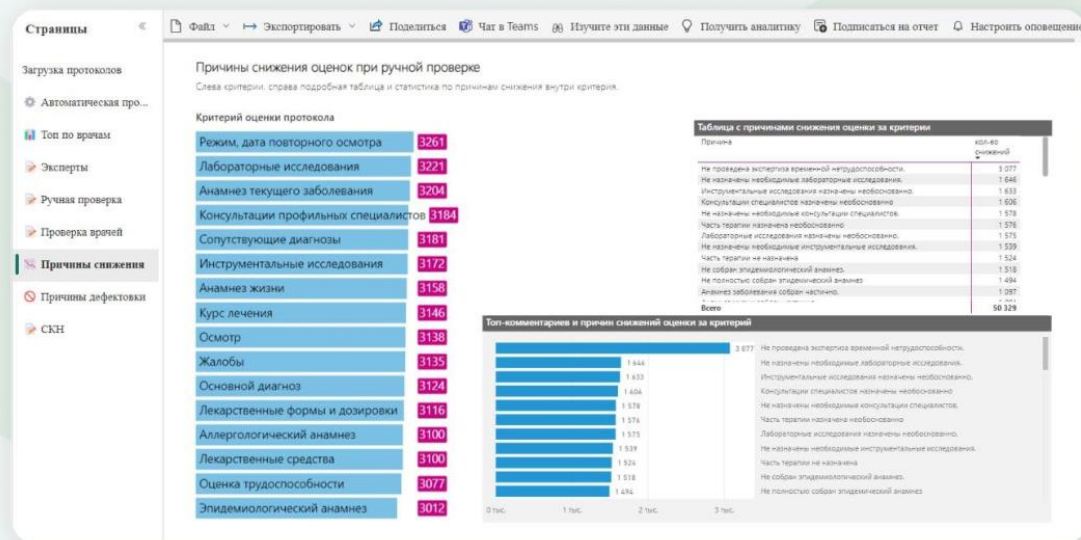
Страницы

Загрузка протоколов
Автоматическая про...
Топ по врачам
Эксперты
Ручная проверка
Проверка врачей
Причины снижения
Причины дефектовки
СКН

Файл Экспортировать Поделиться Чат в Teams Изучите эти данные Получить аналитику Подписаться на отчет Настроить оповещения

Причины снижения оценок при ручной проверке
Слева критерии, справа подробная таблица и статистика по причинам снижения внутри критерия.

Критерий оценки протокола

| | |
|---|---|
| Режим, дата повторного осмотра | 3261 |
| Лабораторные исследования | 3221 |
| Анамнез текущего заболевания | 3204 |
| Консультации профильных специалистов | 3184 |
| Сопутствующие диагнозы | 3181 |
| Инструментальные исследования | 3172 |
| Анамнез жизни | 3158 |
| Курс лечения | 3146 |
| Осмотр | 3138 |
| Жалобы | 3135 |
| Основной диагноз | 3124 |
| Лекарственные формы и дозировки | 3116 |
| Аллергологический анамнез | 3100 |
| Лекарственные средства | 3100 |
| Оценка трудоспособности | 3077 |
| Эпидемиологический анамнез | 3012 |

Таблица с причинами снижения оценки за критерии

| Причина | кол-во снижений |
|---|---|
| Не проведена экспертиза временной нетрудоспособности. | 3 077 |
| Не назначены необходимые лабораторные исследования. | 1 646 |
| Инструментальные исследования назначены необоснованно. | 1 633 |
| Консультации специалистов назначены необоснованно | 1 606 |
| Не назначены необходимые консультации специалистов. | 1 578 |
| Часть терапии назначена необоснованно | 1 576 |
| Лабораторные исследования назначены необоснованно. | 1 575 |
| Не назначены необходимые инструментальные исследования. | 1 539 |
| Часть терапии не назначена | 1 524 |
| Не собран эпидемиологический анамнез. | 1 518 |
| Не полностью собран эпидемический анамнез | 1 494 |
| Анамнез заболевания собран частично. | 1 087 |
| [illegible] | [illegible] |
| Всего | 50 329 |

Топ-комментариев и причин снижений оценки за критерий

3 077 Не проведена экспертиза временной нетрудоспособности.
1 646 Не назначены необходимые лабораторные исследования.
1 633 Инструментальные исследования назначены необоснованно.
1 606 Консультации специалистов назначены необоснованно
1 578 Не назначены необходимые консультации специалистов.
1 576 Часть терапии назначена необоснованно
1 575 Лабораторные исследования назначены необоснованно.
1 539 Не назначены необходимые инструментальные исследования.
1 524 Часть терапии не назначена
1 518 Не собран эпидемиологический анамнез.
1 494 Не полностью собран эпидемический анамнез

0 тыс. 1 тыс. 2 тыс. 3 тыс.